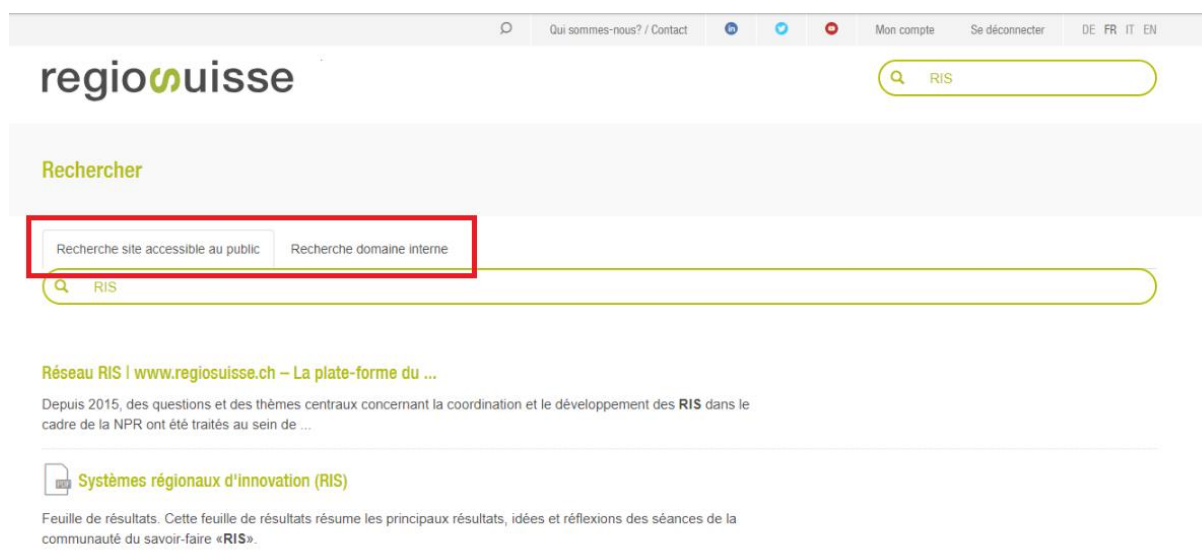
Qui sommes-nous? / Contact

Mon compte

Se déconnecter

DE FR IT EN

regiosuisse

RIS

Rechercher

Recherche site accessible au public

Recherche domaine interne

RIS

Réseau RIS | www.regiosuisse.ch – La plate-forme du ...

Depuis 2015, des questions et des thèmes centraux concernant la coordination et le développement des **RIS** dans le cadre de la NPR ont été traités au sein de ...

Systèmes régionaux d'innovation (RIS)

Feuille de résultats. Cette feuille de résultats résume les principaux résultats, idées et réflexions des séances de la communauté du savoir-faire «**RIS**».